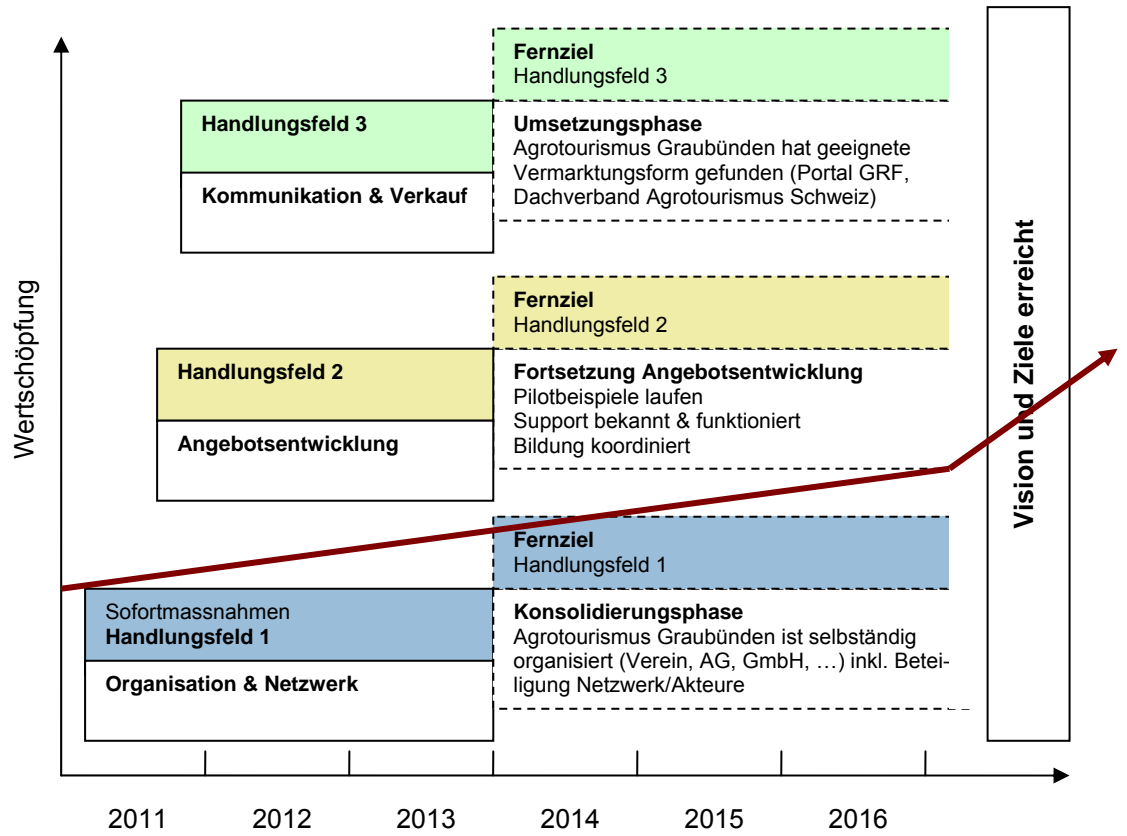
Wertschöpfung

Fernziel
Handlungsfeld 3

Handlungsfeld 3

Kommunikation & Verkauf

Umsetzungsphase
Agrotourismus Graubünden hat geeignete Vermarktungsform gefunden (Portal GRF, Dachverband Agrotourismus Schweiz)

Fernziel
Handlungsfeld 2

Handlungsfeld 2

Angebotsentwicklung

Fortsetzung Angebotsentwicklung
Pilotbeispiele laufen
Support bekannt & funktioniert
Bildung koordiniert

Fernziel
Handlungsfeld 1

Sofortmassnahmen
Handlungsfeld 1

Organisation & Netzwerk

Konsolidierungsphase
Agrotourismus Graubünden ist selbständig organisiert (Verein, AG, GmbH, …) inkl. Beteiligung Netzwerk/Akteure

Vision und Ziele erreicht

2011 2012 2013 2014 2015 2016